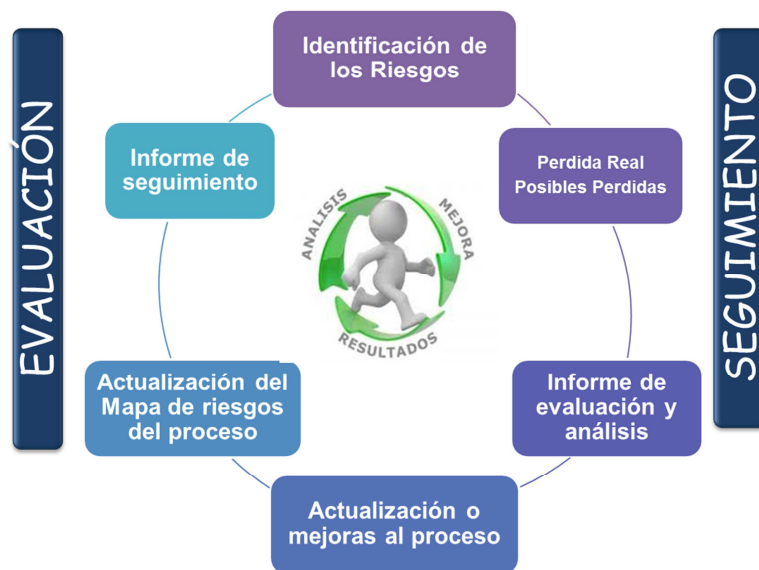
EVALUACIÓN

Identificación de los Riesgos

Perdida Real
Posibles Perdidas

Informe de evaluación y análisis

Actualización o mejoras al proceso

Actualización del Mapa de riesgos del proceso

Informe de seguimiento

ANALISIS
MEJORA
RESULTADOS

SEGUIMIENTO